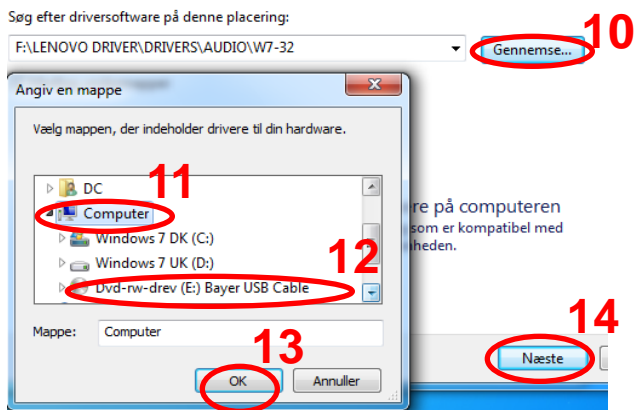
Søg efter driversoftware på denne placering:

F:\LENOVO DRIVER\DRIVERS\AUDIO\W7-32

Gennemse...

10

Angiv en mappe

Vælg mappen, der indeholder drivere til din hardware.

DC

11

Computer

Windows 7 DK (C:)

Windows 7 UK (D:)

12

Dvd-rw-drev (E:) Bayer USB Cable

re på computeren

som er kompatibel med

heden.

Mappe: Computer

13

14

OK

Annuller

Næste